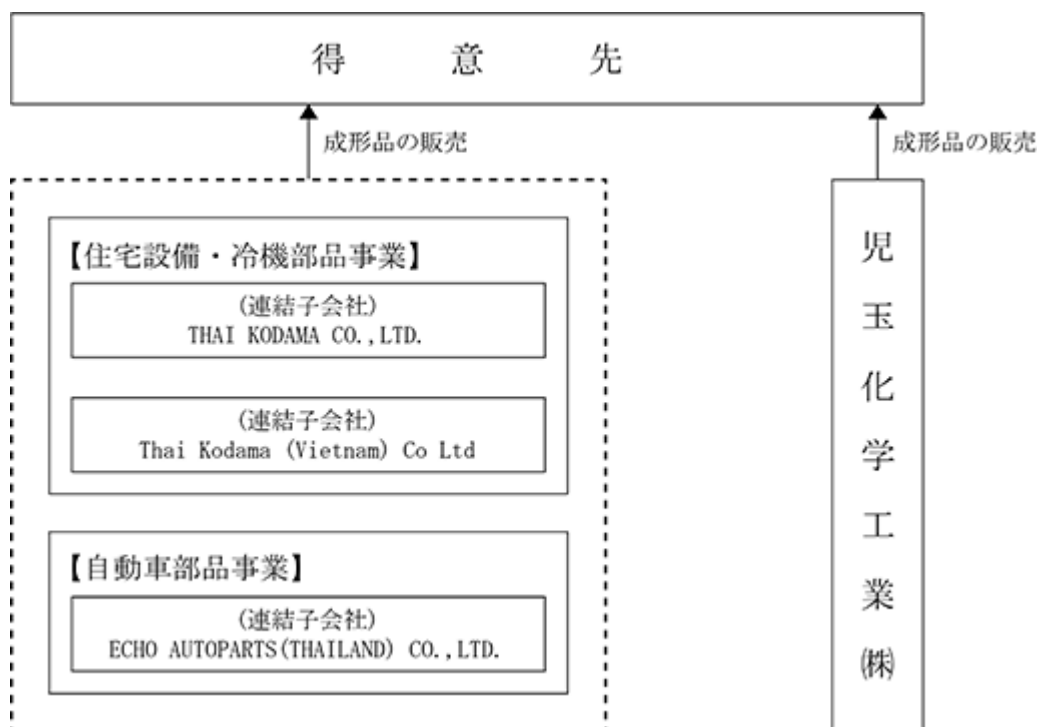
得　意　先

成形品の販売

成形品の販売

【住宅設備・冷機部品事業】

(連結子会社)
THAI KODAMA CO.,LTD.

(連結子会社)
Thai Kodama (Vietnam) Co Ltd

【自動車部品事業】

(連結子会社)
ECHO AUTOPARTS(THAILAND) CO.,LTD.

児玉化学工業㈱